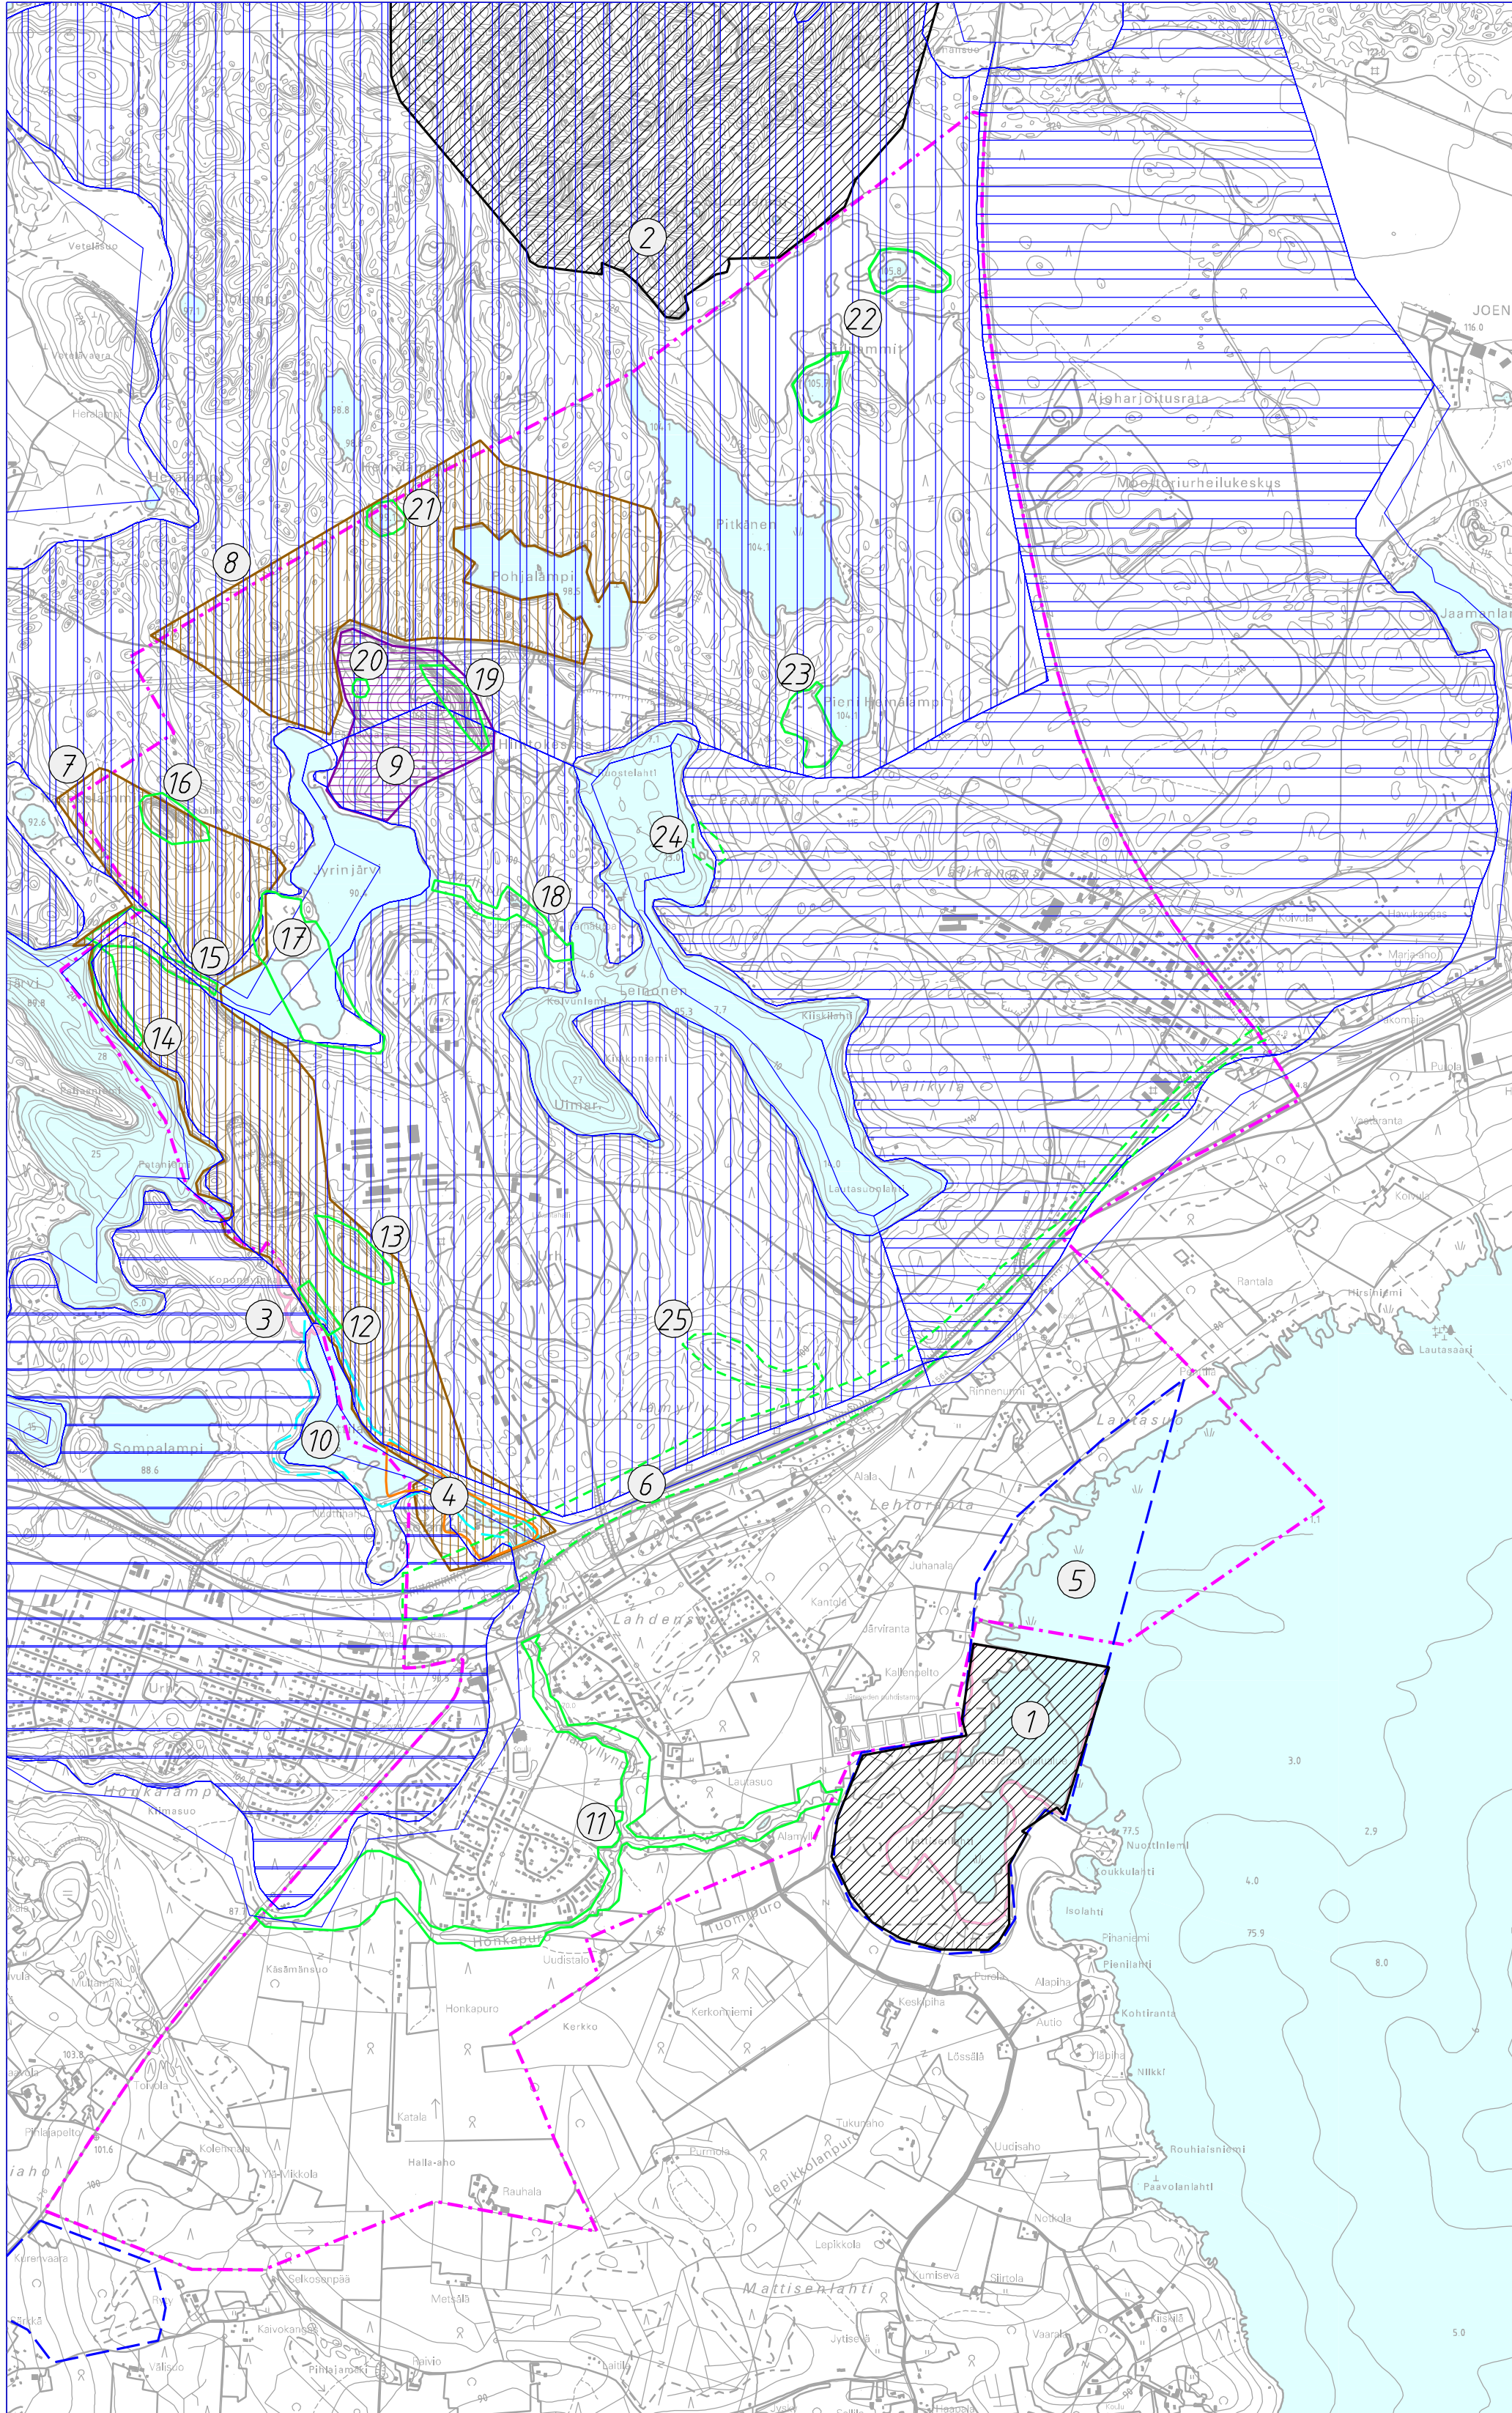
2
22
JOEN
Ajoharjoitusrata
Moottoriurheilukeskus
Pitkänen
Pohjalampi
21
8
20
19
23
Pieni Hemalampi
9
7
16
24
Jyrinjärvi
18
17
15
Leinonen
14
Ulmar
Valikangas
Valikylä
Lautasuonlahti
13
3
12
25
10
Sompalampi
4
6
Lautasuo
Lehtoranta
5
Lahdensuo
1
Honkalampi
11
Honkapuro
Tuomipuro
Lepikkolanpuro
Mattisenlahti
Jaamanlahti
Rantala
Lautasaari
Nuottiniemi
Isolahti
Pieniahti
Kohtiranta
Rouhiaisniemi
Paavolanlahti